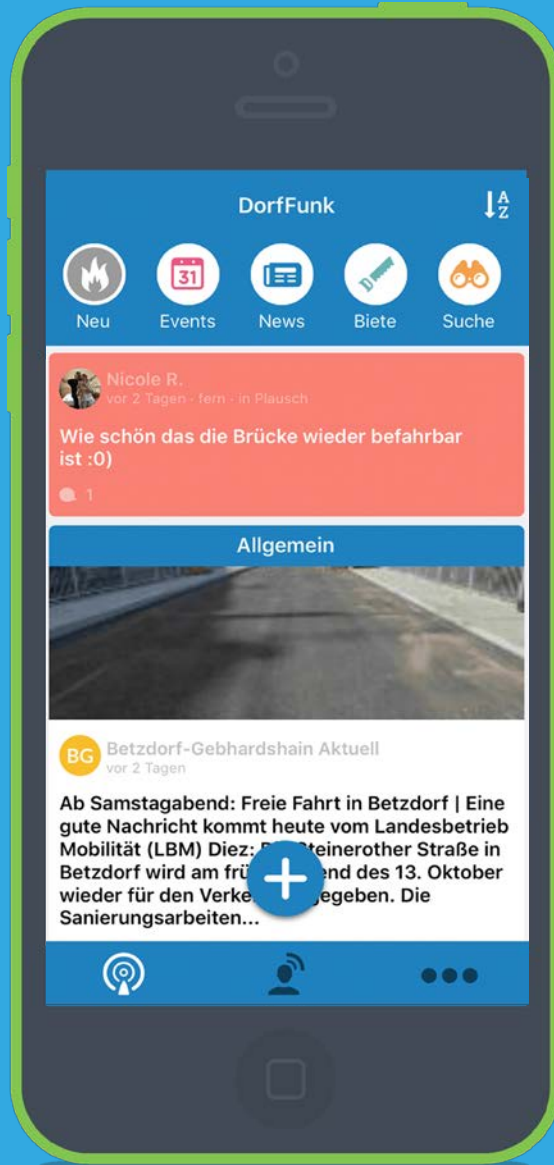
DorfFunk

A
Z

31

Neu Events News Biete Suche

Nicole R.
vor 2 Tagen · fern · in Plausch

Wie schön das die Brücke wieder befahrbar ist :0)

1

Allgemein

BG

Betzdorf-Gebhardshain Aktuell
vor 2 Tagen

Ab Samstagabend: Freie Fahrt in Betzdorf | Eine gute Nachricht kommt heute vom Landesbetrieb Mobilität (LBM) Diez: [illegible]Steinerother Straße in Betzdorf wird am frü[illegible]end des 13. Oktober wieder für den Verke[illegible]geben. Die Sanierungsarbeiten...